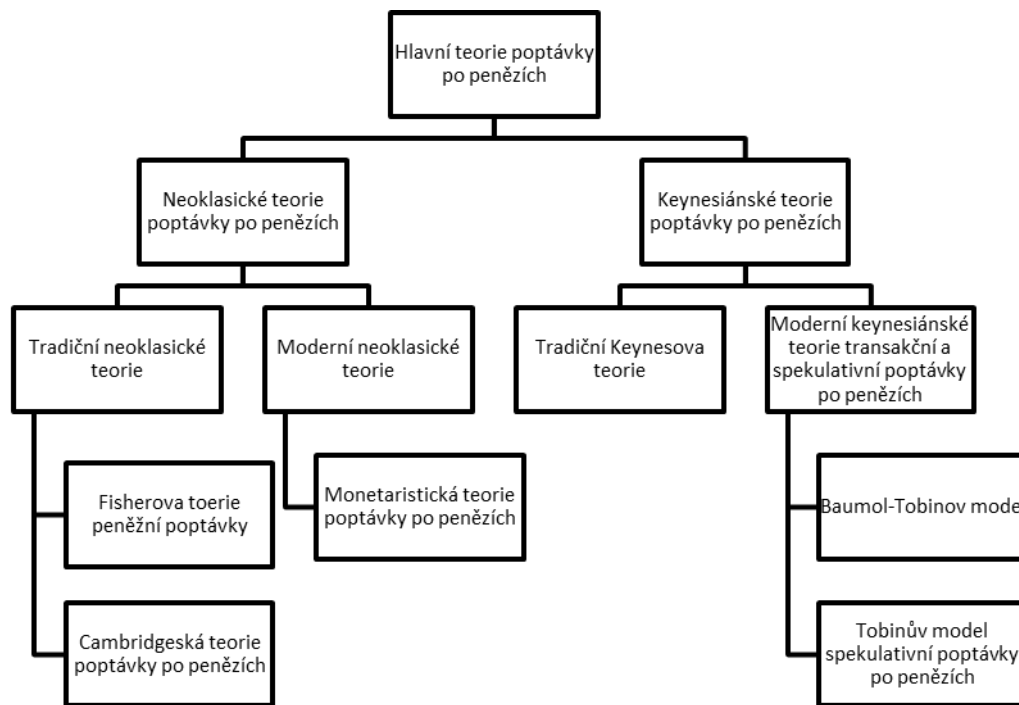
Hlavní teorie poptávky po penězích

Neoklasické teorie poptávky po penězích

Keynesiánské teorie poptávky po penězích

Tradiční neoklasické teorie

Moderní neoklasické teorie

Tradiční Keynesova teorie

Moderní keynesiánské teorie transakční a spekulativní poptávky po penězích

Fisherova toerie peněžní poptávky

Cambridgeská teorie poptávky po penězích

Monetaristická teorie poptávky po penězích

Baumol-Tobinov mode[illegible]

Tobinův model spekulativní poptávky po penězích